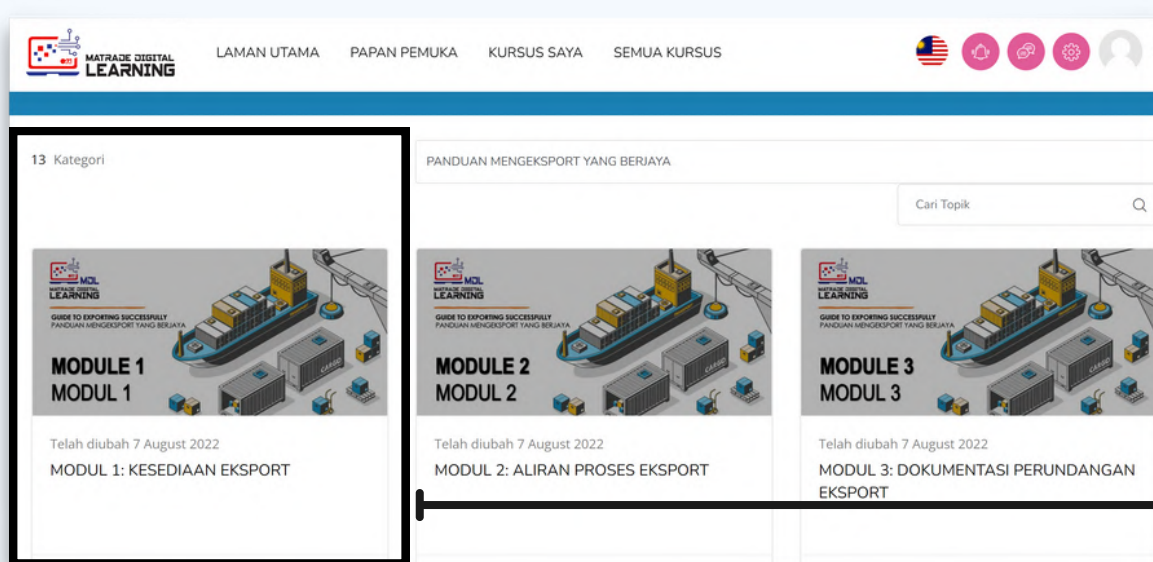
MATRADE DIGITAL LEARNING

LAMAN UTAMA PAPAN PEMUKA KURSUS SAYA SEMUA KURSUS

13 Kategori

PANDUAN MENGEKSPORT YANG BERJAYA

Cari Topik

MDL MATRADE DIGITAL LEARNING
GUIDE TO EXPORTING SUCCESSFULLY
PANDUAN MENGEKSPORT YANG BERJAYA
MODULE 1
MODUL 1
CARGO

Telah diubah 7 August 2022
MODUL 1: KESEDIAAN EKSPORT

MDL MATRADE DIGITAL LEARNING
GUIDE TO EXPORTING SUCCESSFULLY
PANDUAN MENGEKSPORT YANG BERJAYA
MODULE 2
MODUL 2
CARGO

Telah diubah 7 August 2022
MODUL 2: ALIRAN PROSES EKSPORT

MDL MATRADE DIGITAL LEARNING
GUIDE TO EXPORTING SUCCESSFULLY
PANDUAN MENGEKSPORT YANG BERJAYA
MODULE 3
MODUL 3
CARGO

Telah diubah 7 August 2022
MODUL 3: DOKUMENTASI PERUNDANGAN EKSPORT